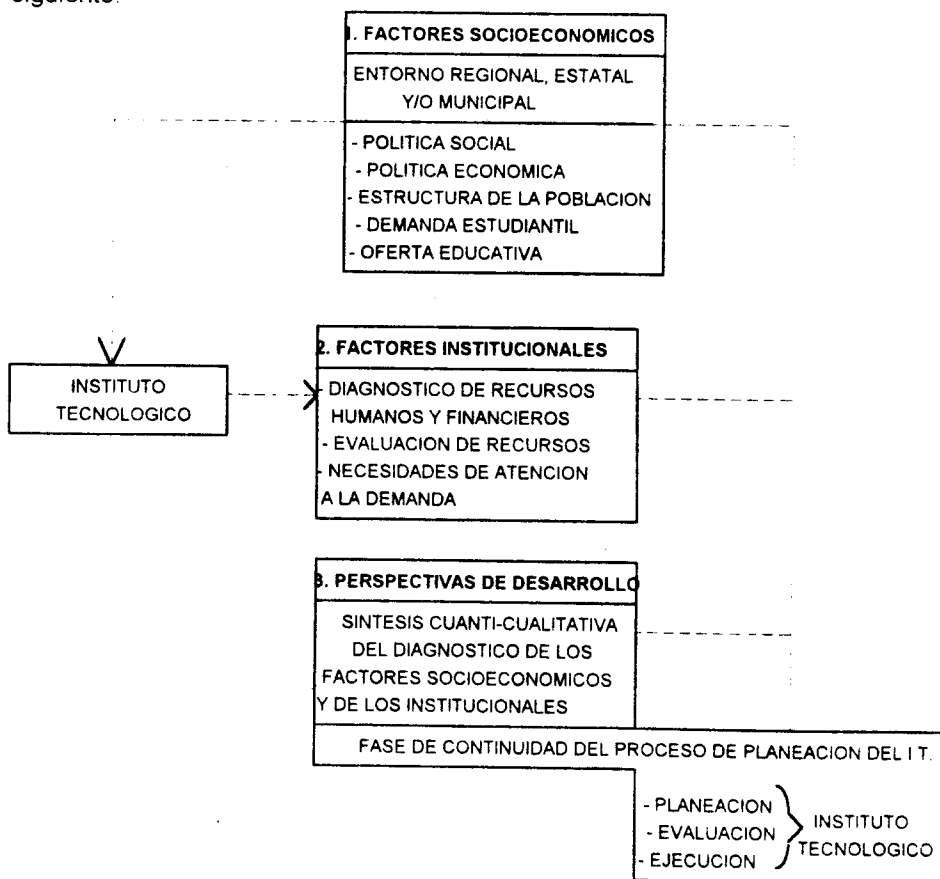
siguiente:

I. FACTORES SOCIOECONOMICOS

ENTORNO REGIONAL, ESTATAL Y/O MUNICIPAL

- POLITICA SOCIAL
- POLITICA ECONOMICA
- ESTRUCTURA DE LA POBLACION
- DEMANDA ESTUDIANTIL
- OFERTA EDUCATIVA

INSTITUTO TECNOLOGICO

2. FACTORES INSTITUCIONALES

- DIAGNOSTICO DE RECURSOS HUMANOS Y FINANCIEROS
- EVALUACION DE RECURSOS
- NECESIDADES DE ATENCION A LA DEMANDA

3. PERSPECTIVAS DE DESARROLLO

SINTESIS CUANTI-CUALITATIVA DEL DIAGNOSTICO DE LOS FACTORES SOCIOECONOMICOS Y DE LOS INSTITUCIONALES

FASE DE CONTINUIDAD DEL PROCESO DE PLANEACION DEL I.T.

- PLANEACION
- EVALUACION
- EJECUCION

INSTITUTO TECNOLOGICO